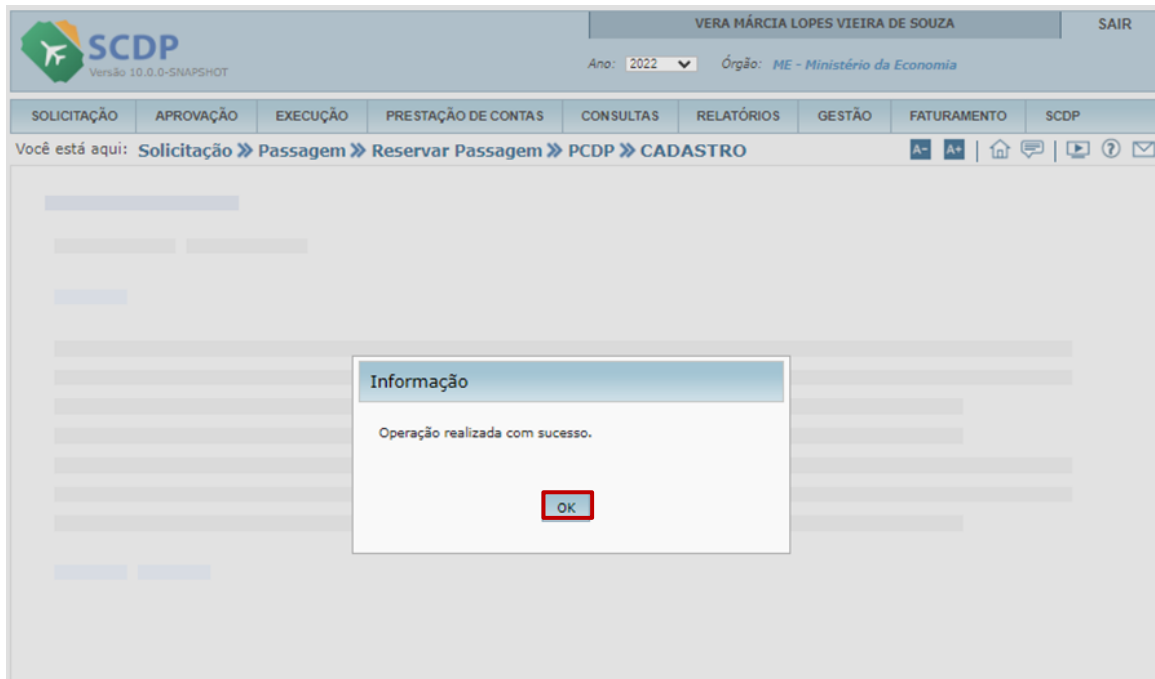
SCDP
Versão 10.0.0-SNAPSHOT

VERA MÁRCIA LOPES VIEIRA DE SOUZA
SAIR

Ano: 2022
Órgão: ME - Ministério da Economia

SOLICITAÇÃO
APROVAÇÃO
EXECUÇÃO
PRESTAÇÃO DE CONTAS
CONSULTAS
RELATÓRIOS
GESTÃO
FATURAMENTO
SCDP

Você está aqui: Solicitação » Passagem » Reservar Passagem » PCDP » CADASTRO

A- A+

Informação

Operação realizada com sucesso.

OK